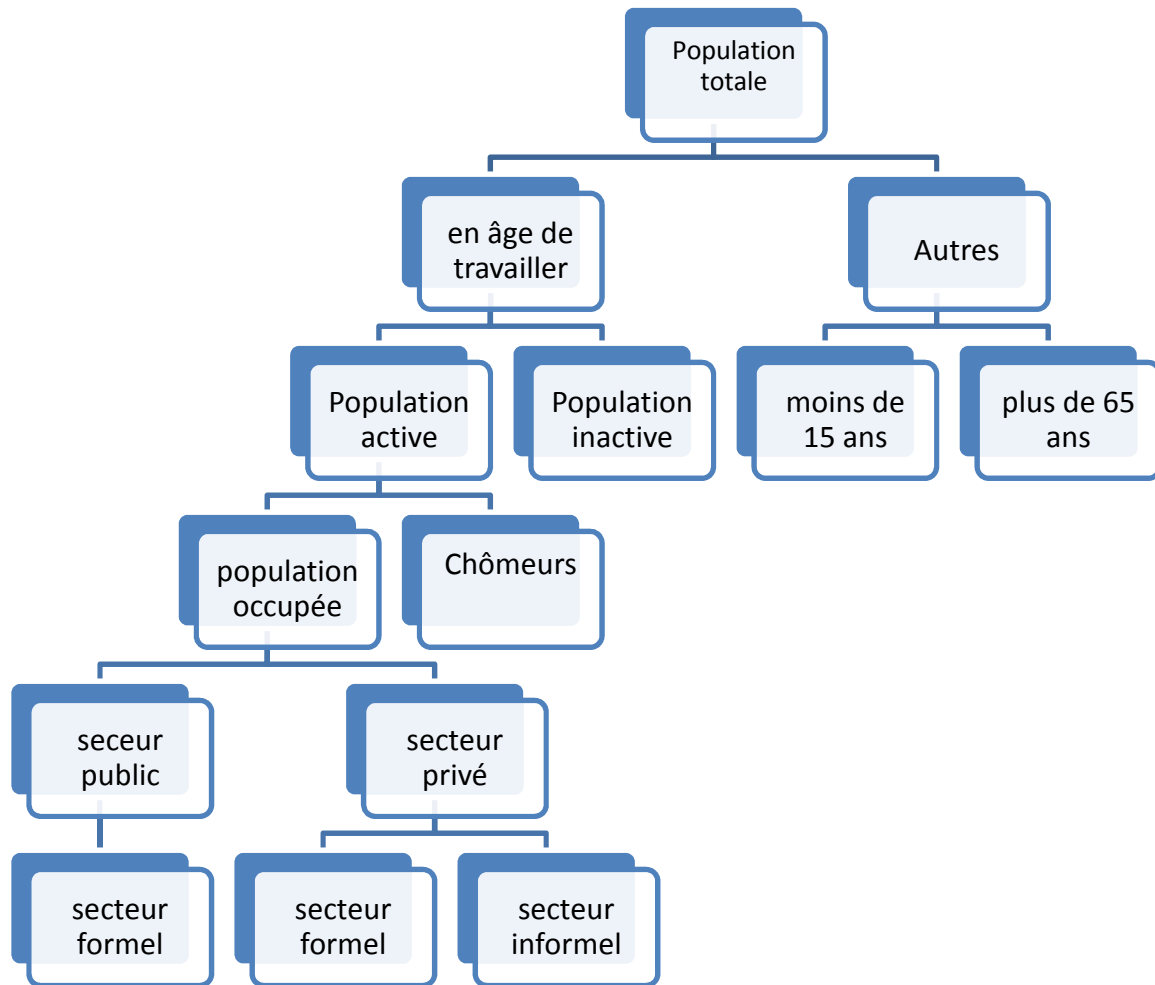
Population totale

en âge de travailler

Autres

Population active

Population inactive

moins de 15 ans

plus de 65 ans

population occupée

Chômeurs

seceur public

secteur privé

secteur formel

secteur formel

secteur informel